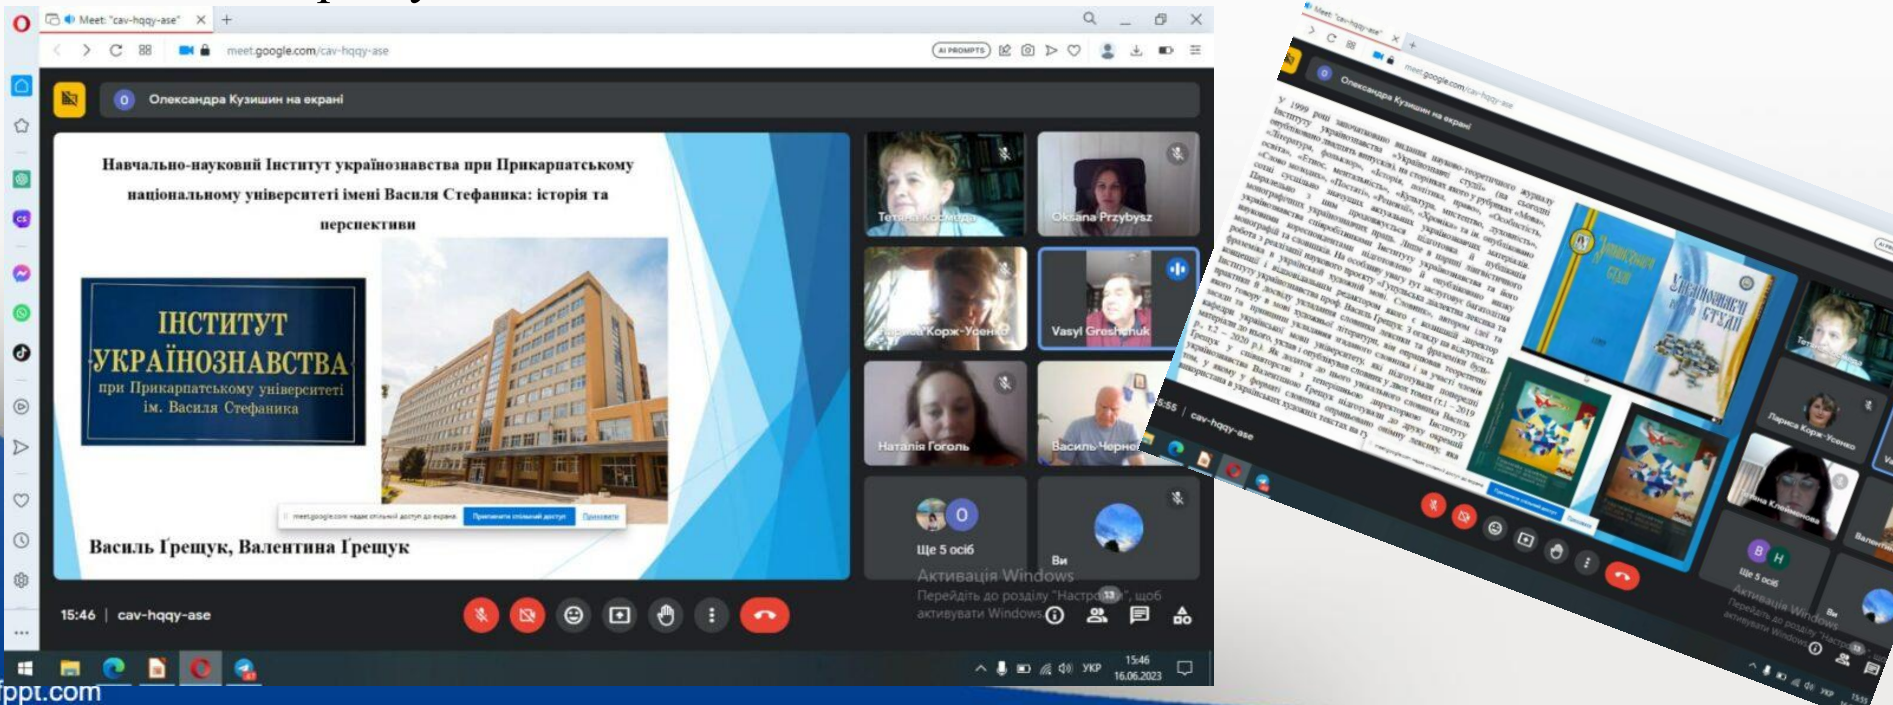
Meet: "cav-hqqy-ase"

meet.google.com/cav-hqqy-ase

AI PROMPTS

Олександра Кузишин на екрані

Навчально-науковий Інститут українознавства при Прикарпатському національному університеті імені Василя Стефаника: історія та перспективи

ІНСТИТУТ УКРАЇНОЗНАВСТВА при Прикарпатському університеті ім. Василя Стефаника

Василь Грещук, Валентина Грещук

Тетяна Космеда

Oksana Przybysz

Лариса Корж-Усенко

Vasyl Greshchuk

Наталія Гоголь

Василь Черне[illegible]

Ще 5 осіб

Ви

Активація Windows
Перейдіть до розділу "Настройки", щоб активувати Windows.

15:46 | cav-hqqy-ase

УКР 15:46 16.06.2023

fppt.com

Meet: "cav-hqqy-ase"

meet.google.com/cav-hqqy-ase

Олександра Кузишин на екрані

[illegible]

Українознавчі студії

Тетяна Космеда

Лариса Корж-Усенко

Ірина Клименкова

Валентина

Ще 5 осіб

Ви

15:55 | cav-hqqy-ase

Активація Windows
Перейдіть до розділу "Настройки", щоб активувати Windows.

УКР 15:55